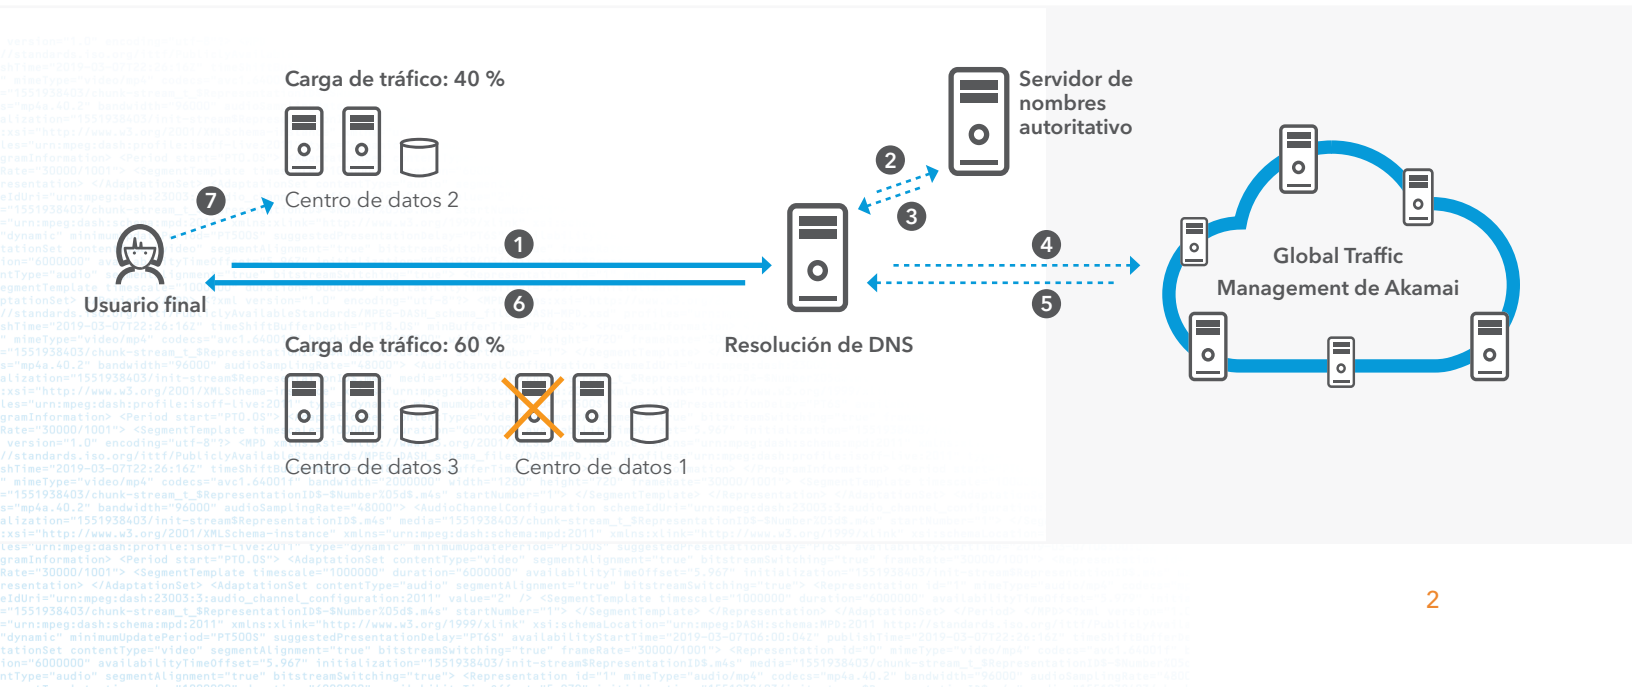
Carga de tráfico: 40 %

Centro de datos 2

Servidor de nombres autoritativo

2

3

7

1

4

Usuario final

6

5

Global Traffic Management de Akamai

Carga de tráfico: 60 %

Resolución de DNS

Centro de datos 3

Centro de datos 1

2